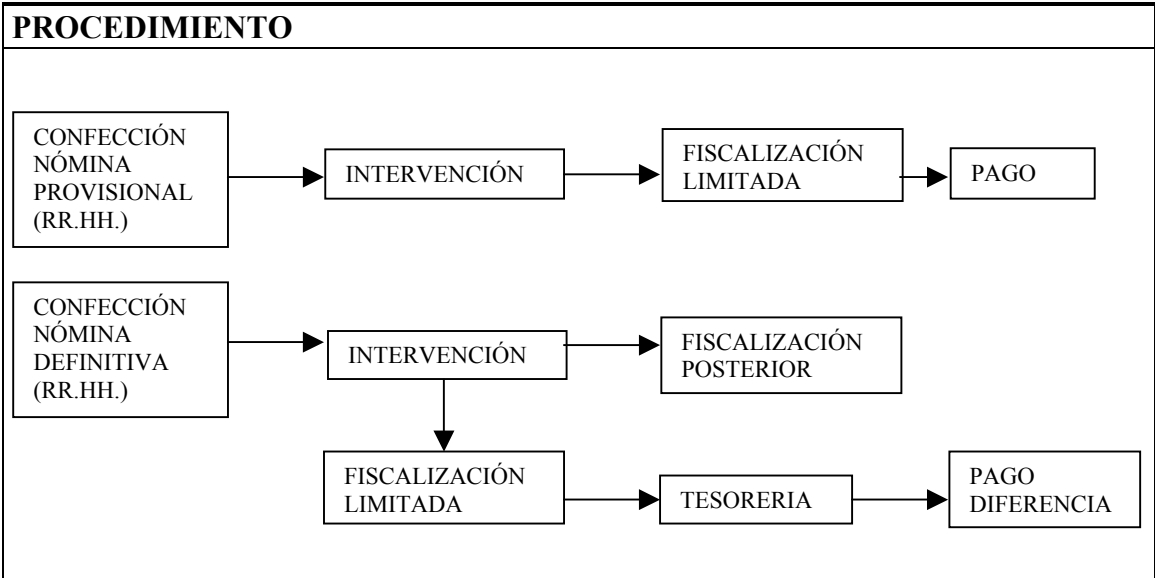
PROCEDIMIENTO

CONFECCIÓN NÓMINA PROVISIONAL (RR.HH.)

INTERVENCIÓN

FISCALIZACIÓN LIMITADA

PAGO

CONFECCIÓN NÓMINA DEFINITIVA (RR.HH.)

INTERVENCIÓN

FISCALIZACIÓN POSTERIOR

FISCALIZACIÓN LIMITADA

TESORERIA

PAGO DIFERENCIA